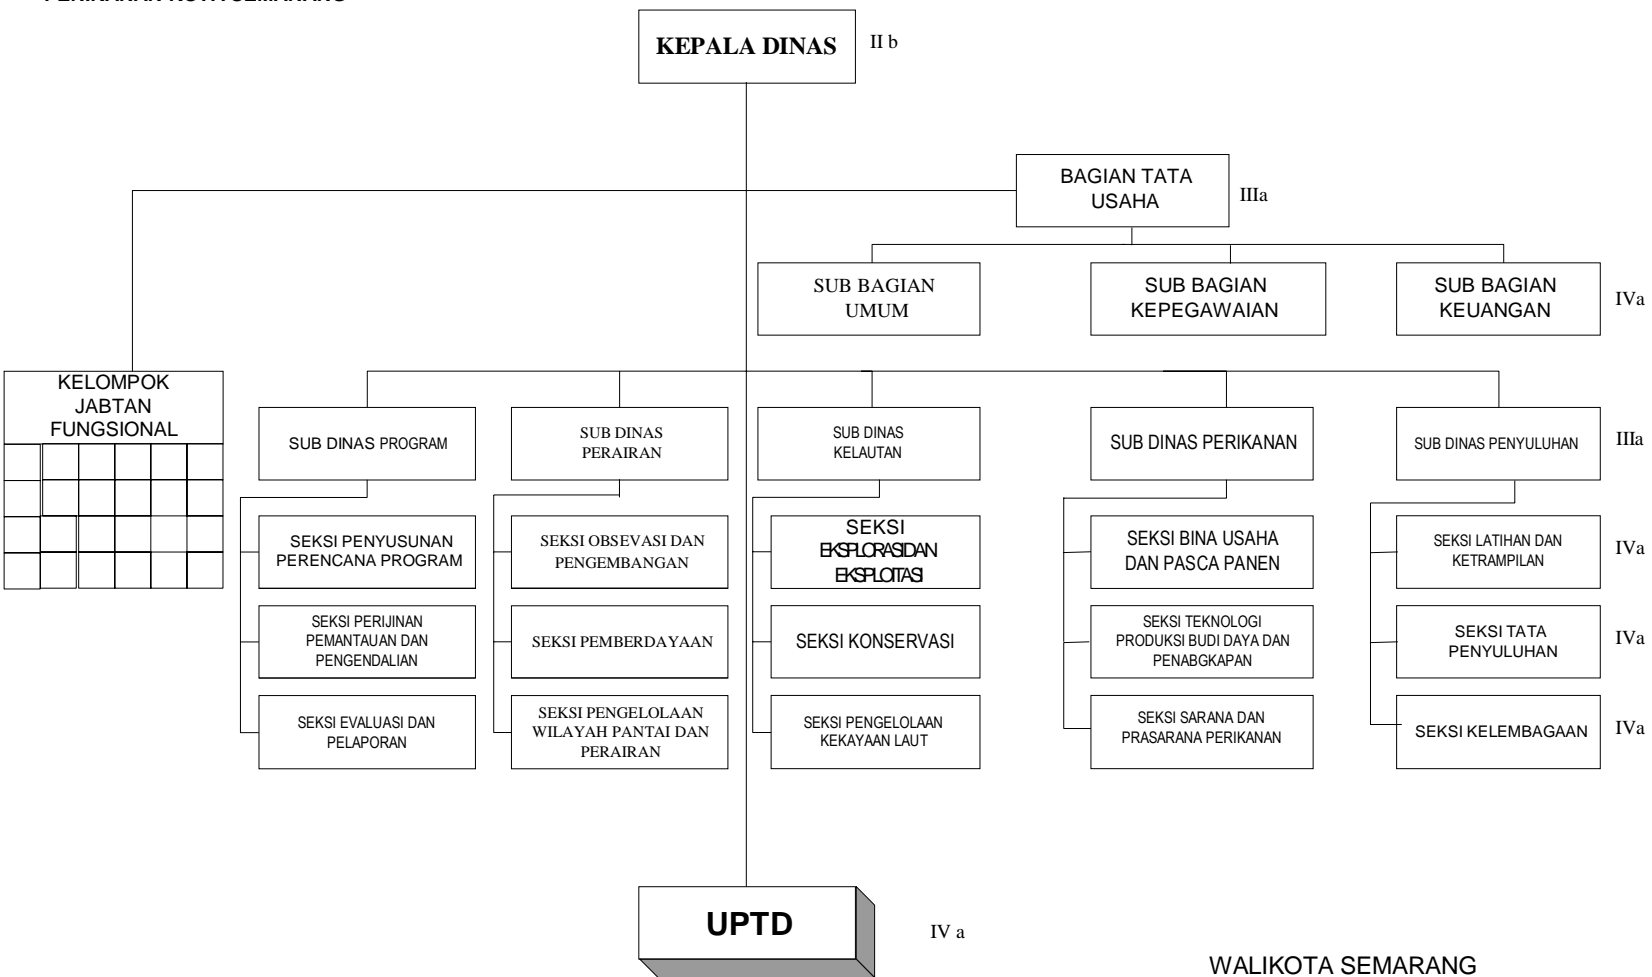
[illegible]

KEPALA DINAS II b

BAGIAN TATA USAHA IIIa

SUB BAGIAN UMUM

SUB BAGIAN KEPEGAWAIAN

SUB BAGIAN KEUANGAN IVa

KELOMPOK JABTAN FUNGSIONAL

SUB DINAS PROGRAM

SUB DINAS PERAIRAN

SUB DINAS KELAUTAN

SUB DINAS PERIKANAN

SUB DINAS PENYULUHAN IIIa

SEKSI PENYUSUNAN PERENCANA PROGRAM

SEKSI PERIJINAN PEMANTAUAN DAN PENGENDALIAN

SEKSI EVALUASI DAN PELAPORAN

SEKSI OBSEVASI DAN PENGEMBANGAN

SEKSI PEMBERDAYAAN

SEKSI PENGELOLAAN WILAYAH PANTAI DAN PERAIRAN

SEKSI EKSPLORASI DAN EKSPLOITASI

SEKSI KONSERVASI

SEKSI PENGELOLAAN KEKAYAAN LAUT

SEKSI BINA USAHA DAN PASCA PANEN

SEKSI TEKNOLOGI PRODUKSI BUDI DAYA DAN PENABGKAPAN

SEKSI SARANA DAN PRASARANA PERIKANAN

SEKSI LATIHAN DAN KETRAMPILAN IVa

SEKSI TATA PENYULUHAN IVa

SEKSI KELEMBAGAAN IVa

UPTD IV a

WALIKOTA SEMARANG